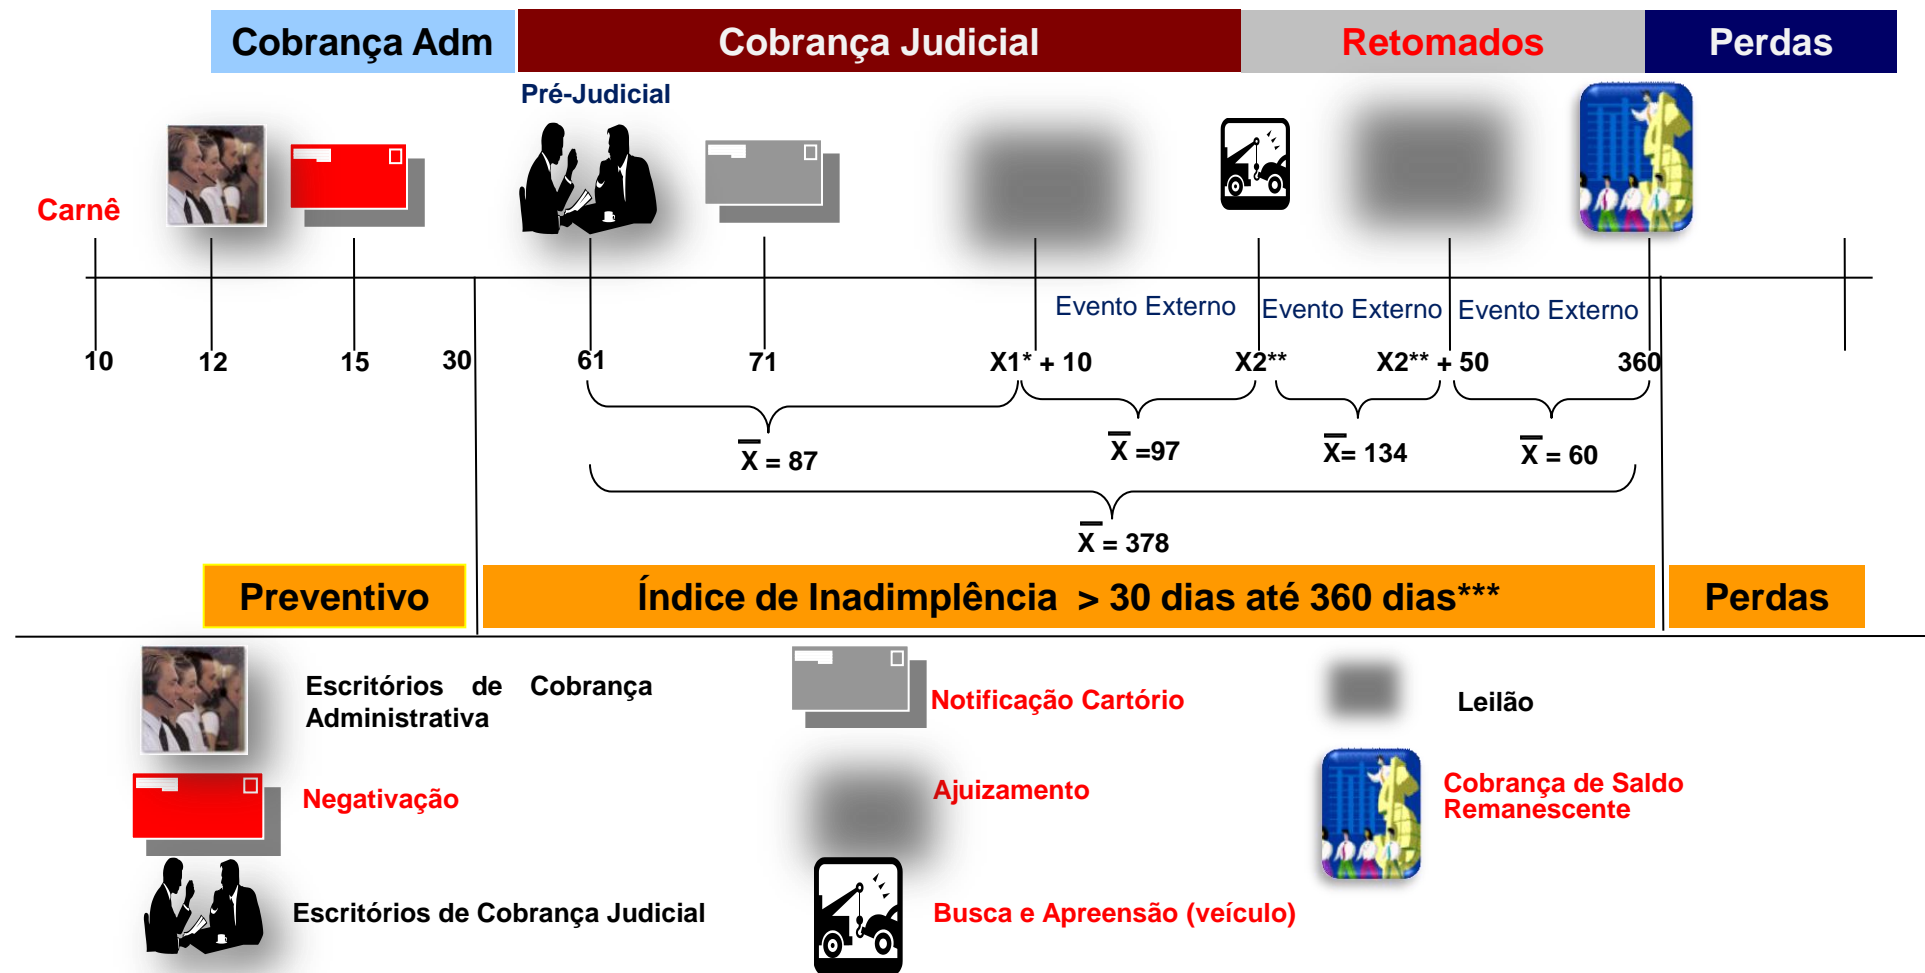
Cobrança Adm | Cobrança Judicial | Retomados | Perdas

Pré-Judicial

Carnê

Evento Externo Evento Externo Evento Externo

10 12 15 30 61 71 X1* + 10 X2** X2** + 50 360

$\overline{X}$ = 87 $\overline{X}$ =97 $\overline{X}$= 134 $\overline{X}$ = 60

$\overline{X}$ = 378

Preventivo

Índice de Inadimplência > 30 dias até 360 dias***

Perdas

Escritórios de Cobrança Administrativa

Notificação Cartório

Leilão

Negativação

Ajuizamento

Cobrança de Saldo Remanescente

Escritórios de Cobrança Judicial

Busca e Apreensão (veículo)